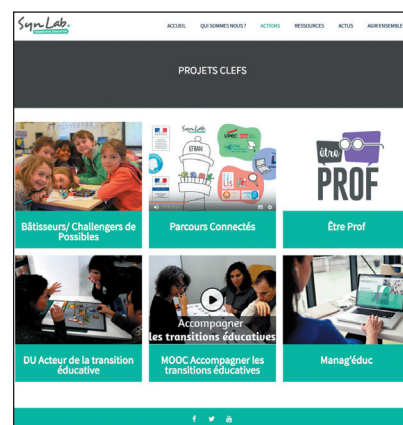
SynLab.

ACCUEIL QUI SOMMES NOUS ? ACTIONS RESSOURCES ACTUS AGIR ENSEMBLE

PROJETS CLEFS

Bâtisseurs/ Challengers de Possibles

Parcours Connectés

être PROF

Être Prof

DU Acteur de la transition éducative

Accompagner les transitions éducatives

MOOC Accompagner les transitions éducatives

Manag'éduc